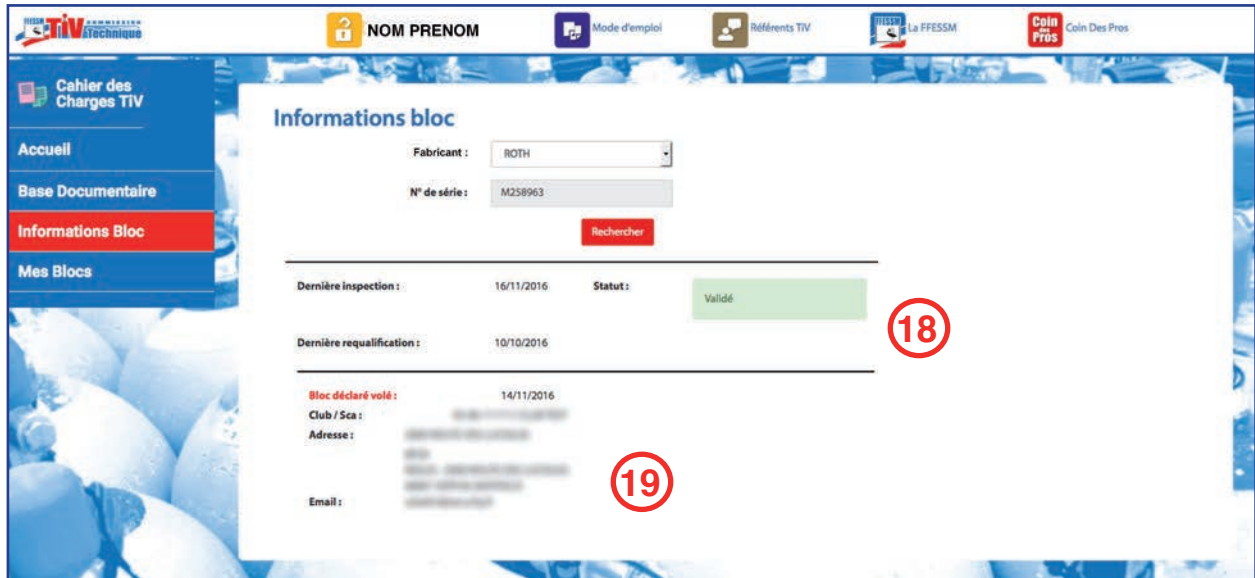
FFESSM TIV Commission Technique

NOM PRENOM

Mode d'emploi

Référents TIV

La FFESSM

Coin des Pros Coin Des Pros

Cahier des Charges TIV

Accueil

Base Documentaire

Informations Bloc

Mes Blocs

Informations bloc

Fabricant : ROTH

N° de série : M258963

Rechercher

Dernière inspection : 16/11/2016

Statut : Validé

Dernière requalification : 10/10/2016

18

Bloc déclaré volé : 14/11/2016

Club / Sca : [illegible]

Adresse : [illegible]

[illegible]

Email : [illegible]

19